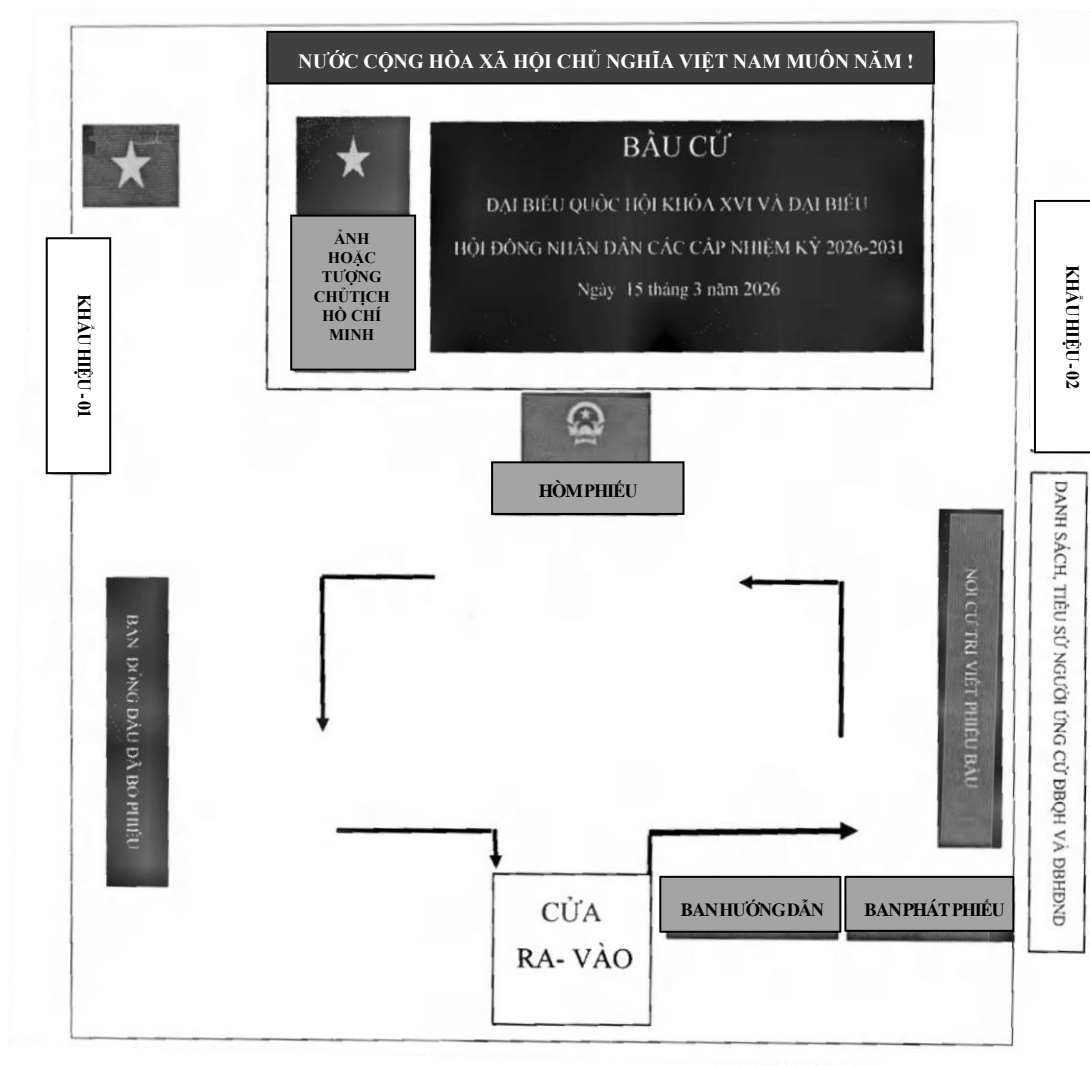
NƯỚC CỘNG HÒA XÃ HỘI CHỦ NGHĨA VIỆT NAM MUÔN NĂM !

BẦU CỬ

ĐẠI BIỂU QUỐC HỘI KHÓA XVI VÀ ĐẠI BIỂU

HỘI ĐỒNG NHÂN DÂN CÁC CẤP NHIỆM KỲ 2026-2031

Ngày 15 tháng 3 năm 2026

ẢNH HOẶC TƯỢNG CHỦ TỊCH HỒ CHÍ MINH

KHẨU HIỆU - 01

KHẨU HIỆU - 02

HÒM PHIẾU

DANH SÁCH, TIỂU SỬ NGƯỜI ỨNG CỬ ĐBQH VÀ ĐBHĐND

NƠI CỬ TRI VIẾT PHIẾU BẦU

BÀN ĐÓNG DẤU ĐÃ BỎ PHIẾU

CỬA RA- VÀO

BAN HƯỚNG DẪN

BAN PHÁT PHIẾU